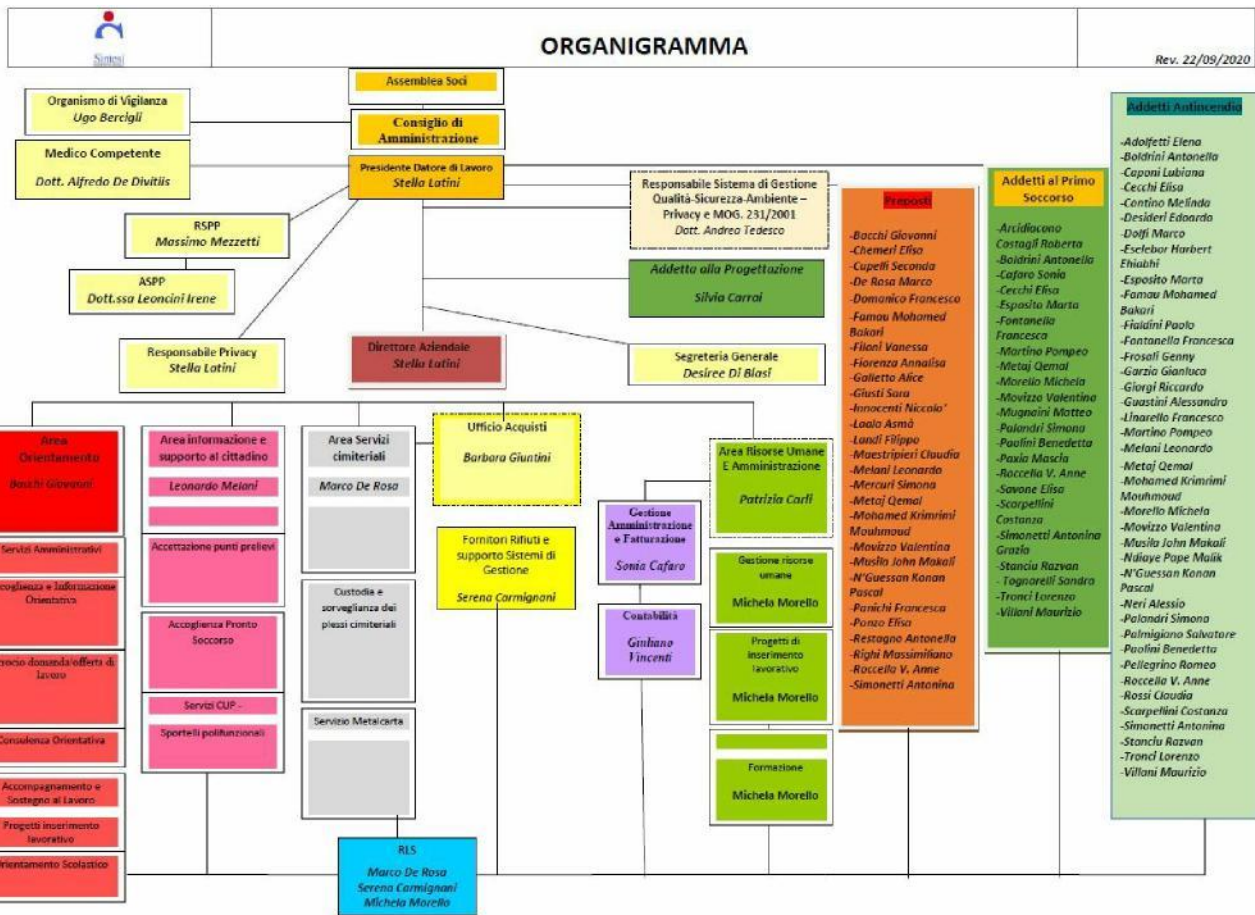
Simesi

ORGANIGRAMMA

Rev. 22/09/2020

Assemblea Soci

Organismo di Vigilanza
Ugo Bercigli

Consiglio di Amministrazione

Medico Competente
Dott. Alfredo De Divitiis

Presidente Datore di Lavoro
Stella Latini

RSPP
Massimo Mezzetti

ASPP
Dott.ssa Leoncini Irene

Responsabile Sistema di Gestione Qualità-Sicurezza-Ambiente – Privacy e MOG. 231/2001
Dott. Andrea Tedesco

Addetta alla Progettazione
Silvia Carrai

Responsabile Privacy
Stella Latini

Direttore Aziendale
Stella Latini

Segreteria Generale
Desiree Di Blasi

Preposti

-Bacchi Giovanni
-Chemeri Elisa
-Cupelli Seconda
-De Rosa Marco
-Domenico Francesco
-Famau Mohamed Bakari
-Filoni Vanessa
-Fiorenza Annalisa
-Galletto Alice
-Giusti Sara
-Innocenti Niccolo'
-Laala Asmà
-Landi Filippo
-Maestripieri Claudia
-Melani Leonardo
-Mercuri Simona
-Metaj Qemal
-Mohamed Krimrini Mouhmoud
-Movizzo Valentina
-Musila John Makali
-N'Guessan Konan Pascal
-Panichi Francesca
-Ponzo Elisa
-Restagno Antonella
-Righi Massimiliano
-Roccella V. Anne
-Simonetti Antonina

Addetti al Primo Soccorso

-Arcidiocono Costagli Roberta
-Boldrini Antonella
-Cafaro Sonia
-Cecchi Elisa
-Esposito Marta
-Fontanella Francesca
-Martino Pompeo
-Metaj Qemal
-Morello Michela
-Movizzo Valentina
-Mugnaini Matteo
-Palandri Simona
-Paolini Benedetta
-Paxia Mascia
-Roccella V. Anne
-Savone Elisa
-Scarpellini Costanza
-Simonetti Antonina Grazia
-Stanciu Razvan
- Tognorelli Sandra
-Tronci Lorenzo
-Villani Maurizio

Addetti Antincendio

-Adolfetti Elena
-Boldrini Antonella
-Caponi Lubiana
-Cecchi Elisa
-Contino Melinda
-Desideri Edoardo
-Dolfi Marco
-Eselebor Harbert Ehiabhi
-Esposito Marta
-Famau Mohamed Bakari
-Fialdini Paolo
-Fontanella Francesca
-Frosali Genny
-Garzia Gianluca
-Giorgi Riccardo
-Guastini Alessandro
-Linarello Francesco
-Martino Pompeo
-Melani Leonardo
-Metaj Qemal
-Mohamed Krimrimi Mouhmoud
-Morello Michela
-Movizzo Valentina
-Musila John Makali
-Ndiaye Pape Malik
-N'Guessan Konan Pascal
-Neri Alessio
-Palandri Simona
-Palmigiano Salvatore
-Paolini Benedetta
-Pellegrino Romeo
-Roccella V. Anne
-Rossi Claudia
-Scarpellini Costanza
-Simonetti Antonina
-Stanciu Razvan
-Tronci Lorenzo
-Villani Maurizio

Area Orientamento
Bacchi Giovanni

Servizi Amministrativi

Accoglienza e Informazione Orientativa

Incrocio domanda/offerta di lavoro

Consulenza Orientativa

Accompagnamento e Sostegno al Lavoro

Progetti inserimento lavorativo

Orientamento Scolastico

Area informazione e supporto al cittadino
Leonardo Melani

Accettazione punti prelievi

Accoglienza Pronto Soccorso

Servizi CUP -
Sportelli polifunzionali

Area Servizi cimiteriali
Marco De Rosa

Custodia e sorveglianza dei plessi cimiteriali

Servizio Metalcarta

Ufficio Acquisti
Barbara Giuntini

Fornitori Rifiuti e supporto Sistemi di Gestione
Serena Carmignani

Gestione Amministrazione e Fatturazione
Sonia Cafaro

Contabilità
Giuliano Vincenti

Area Risorse Umane E Amministrazione
Patrizia Carli

Gestione risorse umane
Michela Morello

Progetti di inserimento lavorativo
Michela Morello

Formazione
Michela Morello

RLS
Marco De Rosa
Serena Carmignani
Michela Morello